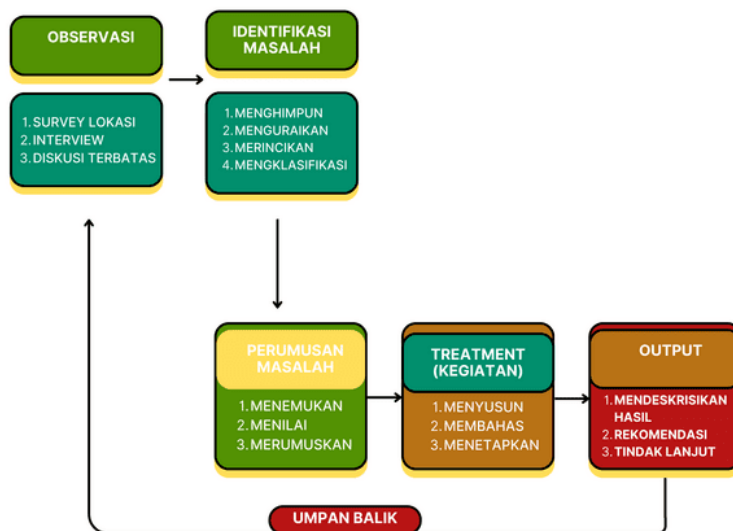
OBSERVASI

1. SURVEY LOKASI
2. INTERVIEW
3. DISKUSI TERBATAS

IDENTIFIKASI MASALAH

1. MENGHIMPUN
2. MENGURAIKAN
3. MERINCIKAN
4. MENGKLASIFIKASI

PERUMUSAN MASALAH

1. MENEMUKAN
2. MENILAI
3. MERUMUSKAN

TREATMENT (KEGIATAN)

1. MENYUSUN
2. MEMBAHAS
3. MENETAPKAN

OUTPUT

1. MENDESKRISIKAN HASIL
2. REKOMENDASI
3. TINDAK LANJUT

UMPAN BALIK